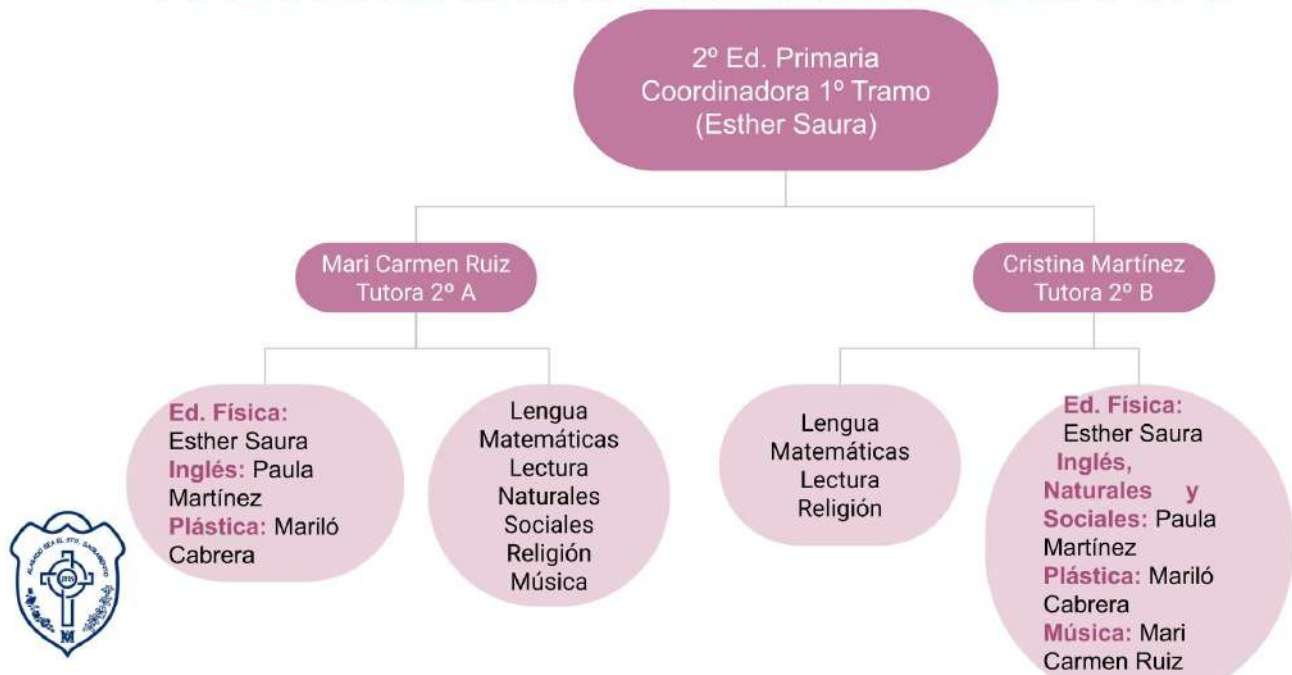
2º Ed. Primaria
Coordinadora 1º Tramo
(Esther Saura)

Mari Carmen Ruiz
Tutora 2º A

Cristina Martínez
Tutora 2º B

Ed. Física: Esther Saura
Inglés: Paula Martínez
Plástica: Mariló Cabrera

Lengua
Matemáticas
Lectura
Naturales
Sociales
Religión
Música

Lengua
Matemáticas
Lectura
Religión

Ed. Física: Esther Saura
Inglés, Naturales y Sociales: Paula Martínez
Plástica: Mariló Cabrera
Música: Mari Carmen Ruiz

ALABADO SEA EL STO. SACRAMENTO
M